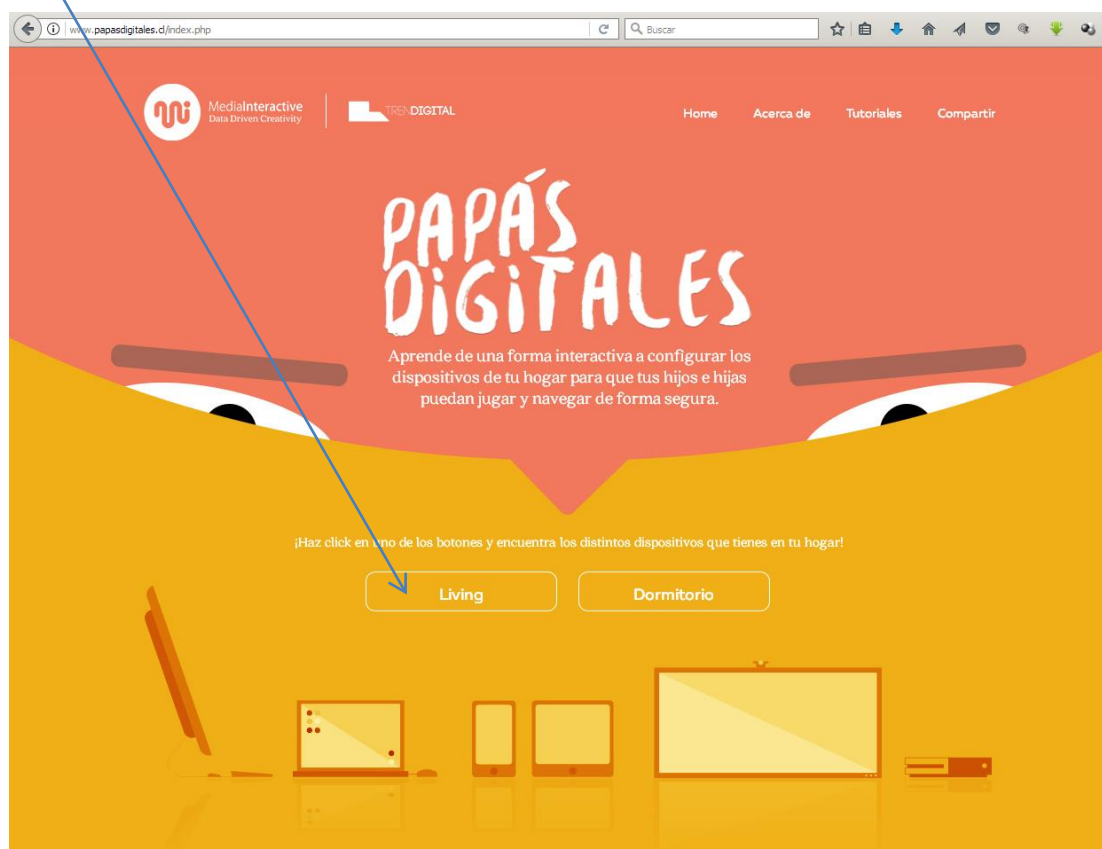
www.papasdigitales.cl/index.php

Buscar

MediaInteractive
Data Driven Creativity

TRENDIGITAL

Home
Acerca de
Tutoriales
Compartir

PAPÁS DIGITALES

Aprende de una forma interactiva a configurar los dispositivos de tu hogar para que tus hijos e hijas puedan jugar y navegar de forma segura.

¡Haz click en uno de los botones y encuentra los distintos dispositivos que tienes en tu hogar!

Living
Dormitorio